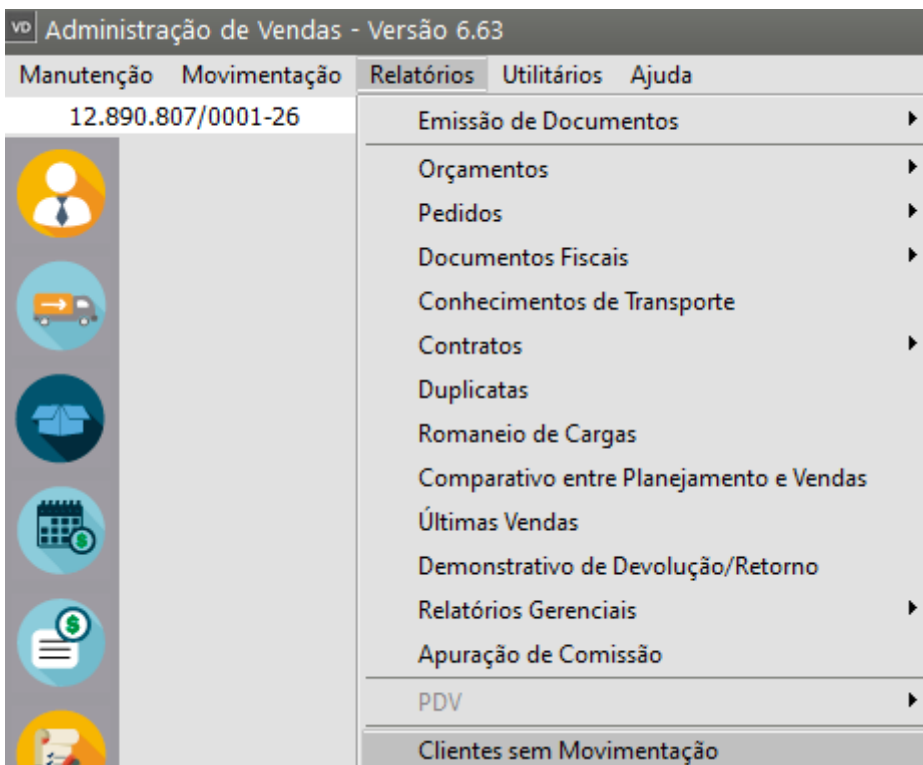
VD Administração de Vendas - Versão 6.63

Manutenção Movimentação Relatórios Utilitários Ajuda

12.890.807/0001-26

Emissão de Documentos
Orçamentos
Pedidos
Documentos Fiscais
Conhecimentos de Transporte
Contratos
Duplicatas
Romaneio de Cargas
Comparativo entre Planejamento e Vendas
Últimas Vendas
Demonstrativo de Devolução/Retorno
Relatórios Gerenciais
Apuração de Comissão
PDV
Clientes sem Movimentação